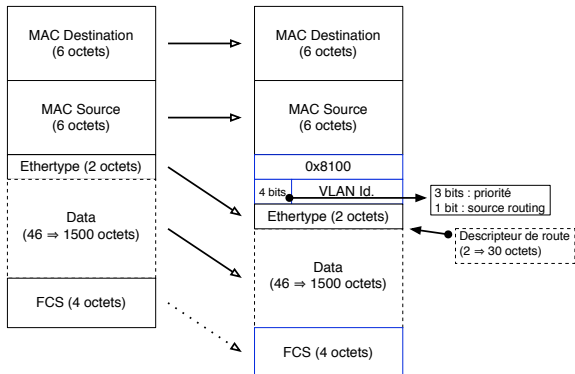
MAC Destination
(6 octets)

MAC Source
(6 octets)

Ethertype (2 octets)

Data
(46 ⇒ 1500 octets)

FCS (4 octets)

MAC Destination
(6 octets)

MAC Source
(6 octets)

0x8100

4 bits

VLAN Id.

Ethertype (2 octets)

Data
(46 ⇒ 1500 octets)

FCS (4 octets)

3 bits : priorité
1 bit : source routing

Descripteur de route
(2 ⇒ 30 octets)